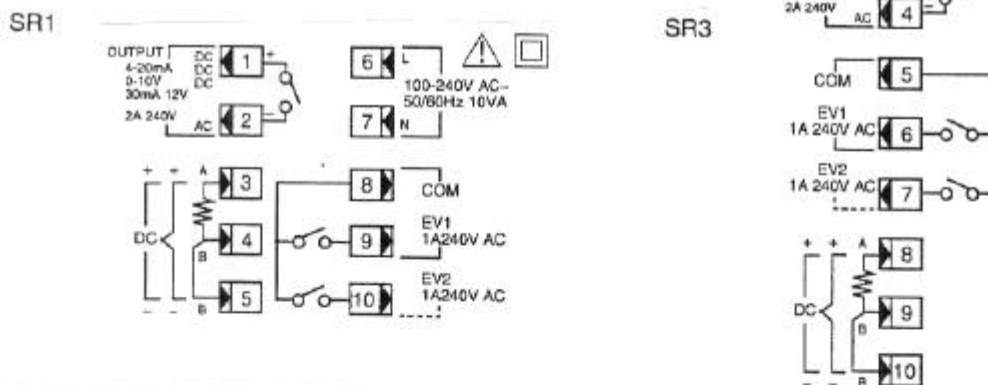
SR1

OUTPUT
4-20mA DC
0-10V DC
30mA 12V DC
2A 240V AC

1 +
2

6 L
7 N
100-240V AC~
50/60Hz 10VA

+ + A 3
DC
B 4
- - B 5

8 COM
9 EV1 1A240V AC
10 EV2 1A240V AC

SR3

2A 240V AC 4
COM 5
EV1 1A 240V AC 6
EV2 1A 240V AC 7

+ + A 8
DC
B 9
B 10